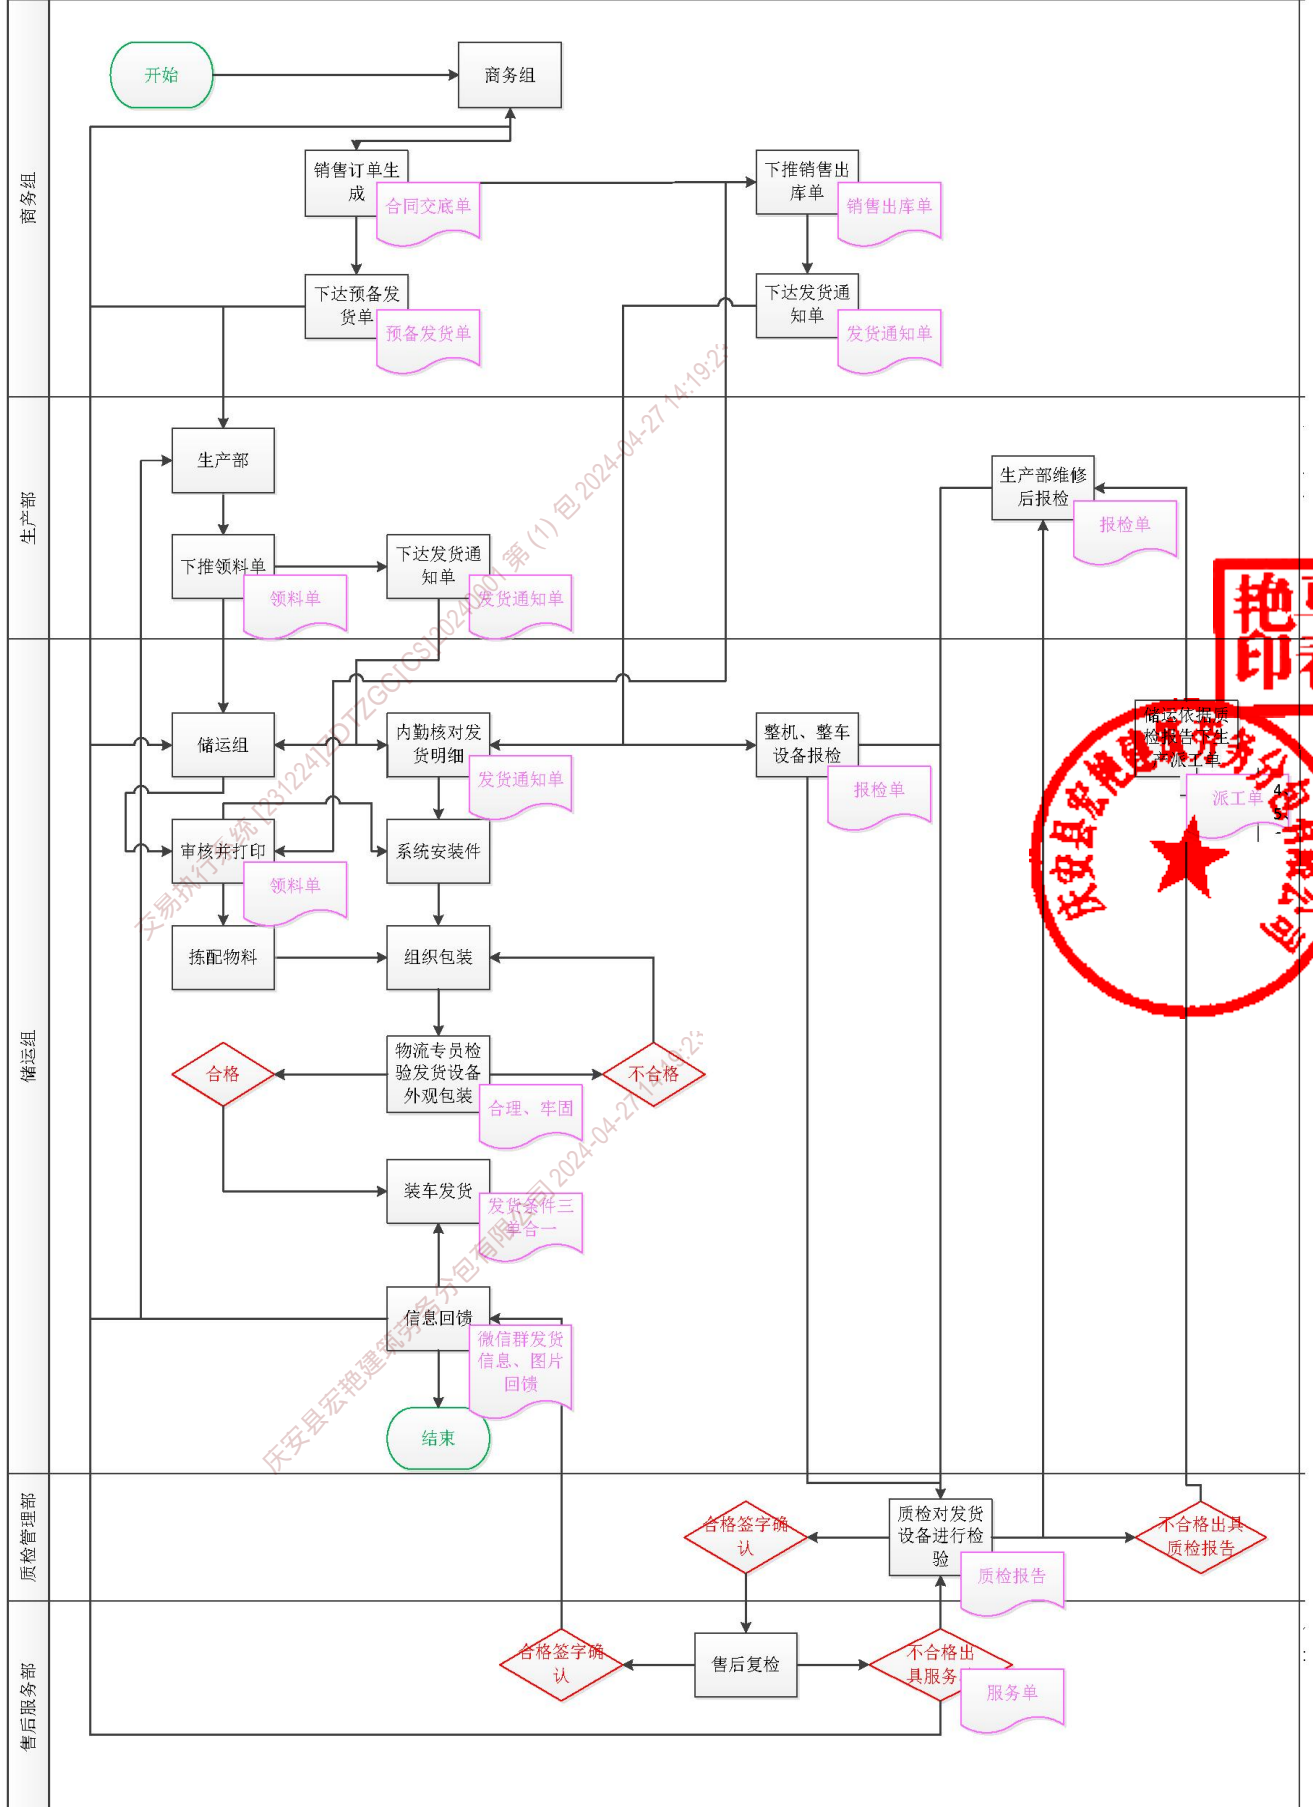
商务组

开始

商务组

销售订单生成

合同交底单

下推销售出库单

销售出库单

下达预备发货单

预备发货单

下达发货通知单

发货通知单

生产部

生产部

下推领料单

领料单

下达发货通知单

发货通知单

生产部维修后报检

报检单

储运组

储运组

内勤核对发货明细

发货通知单

整机、整车设备报检

报检单

储运依据质检报告产生派工单

派工单

审核并打印

领料单

系统安装件

拣配物料

组织包装

物流专员检验发货设备外观包装

合理、牢固

合格

不合格

装车发货

发货条件三单合一

信息回馈

微信群发货信息、图片回馈

结束

质检管理部

质检对发货设备进行检验

质检报告

合格签字确认

不合格出具质检报告

售后服务部

售后复检

合格签字确认

不合格出具服务单

服务单

庆安县宏艳建筑劳务分包有限公司

交易执行系统[231224]DTZGC[CS]20240001第（1）包 2024-04-27 14:19:2

庆安县宏艳建筑劳务分包有限公司 2024-04-27 14:19:2

艳　印